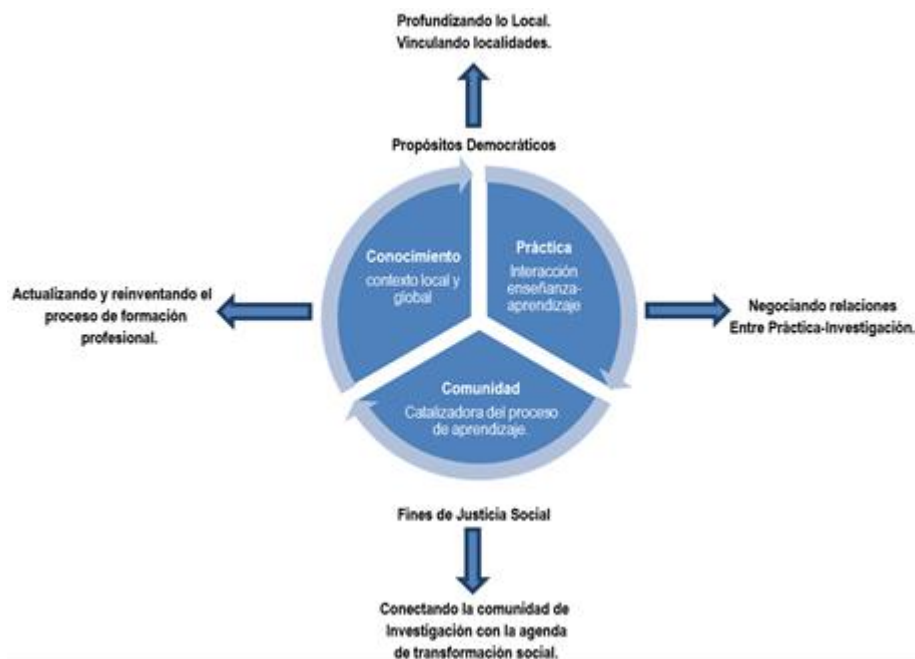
Profundizando lo Local.
Vinculando localidades.

Propósitos Democráticos

Conocimiento
contexto local y global

Práctica
Interacción enseñanza-aprendizaje

Actualizando y reinventando el proceso de formación profesional.

Negociando relaciones
Entre Práctica-Investigación.

Comunidad
Catalizadora del proceso de aprendizaje.

Fines de Justicia Social

Conectando la comunidad de Investigación con la agenda de transformación social.